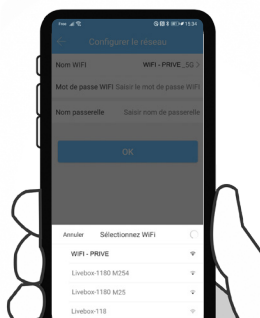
Configurer le réseau

Nom WiFi WiFi - PRIVE_5G

Mot de passe WiFi Saisir le mot de passe WiFi

Nom passerelle Saisir nom de passerelle

OK

Annuler Sélectionnez WiFi

WiFi - PRIVE

Livebox-1180 M254

Livebox-1180 M25

Livebox-118